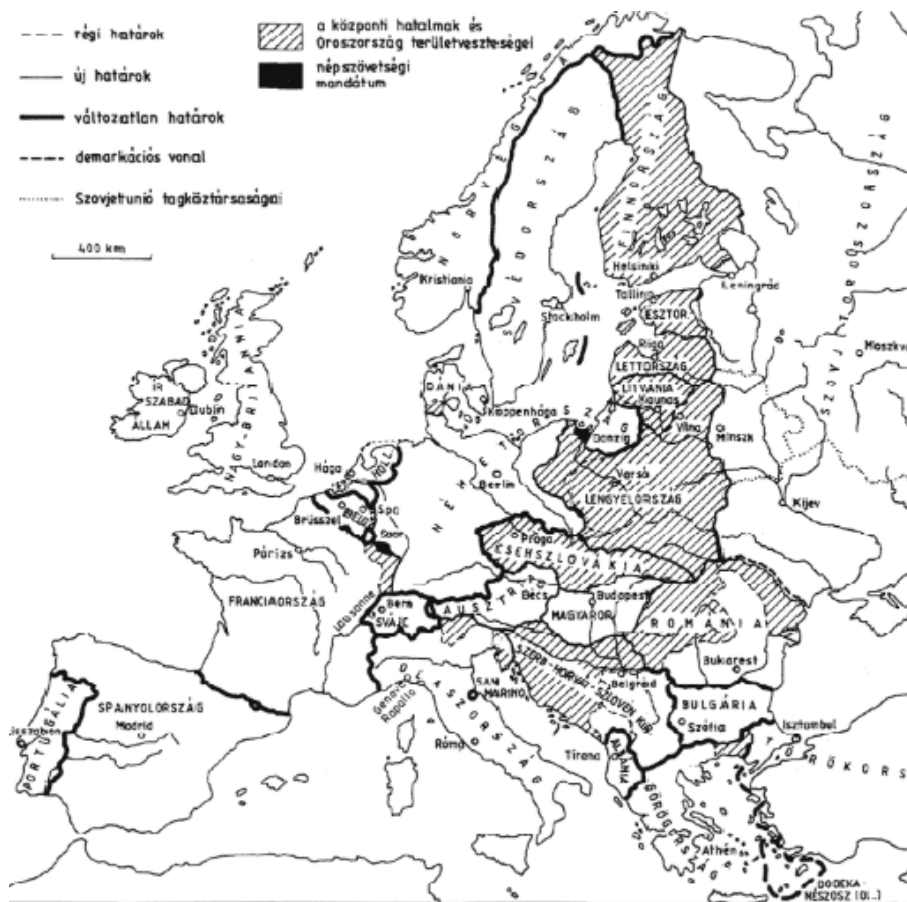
régi határok
új határok
változatlan határok
demarkációs vonal
Szovjetunió tagköztársaságai
400 km
a központi hatalmak és Oroszország területveszteségei
népszövetségi mandátum

NORVÉGIA
SVÉDORSZÁG
FINNORSZÁG
SZOVJET OROSZORSZÁG
Helsinki
Kristiania
Stockholm
Tallinn
ÉSZTOR
Leningrád
Moszkva
Riga
LETTORSZÁG
LITVÁNIA
Kaunas
Vilna
Minszk
DÁNIA
Koppenhága
IR SZABAD ÁLLAM
Dublin
NAGY-BRITANNIA
London
Danzig
NÉMETORSZÁG
Berlin
Varsó
LENGYELORSZÁG
Kijev
Hága
HOLL.
BELGIUM
Brüsszel
Spa
Saar
Prága
CSEHSZLOVÁKIA
Párizs
FRANCIAORSZÁG
Locarno
Bern
SVÁJC
AUSZTRIA
Bécs
Budapest
MAGYARORSZÁG
ROMÁNIA
Bukarest
SAN MARINO
SZERB-HORVÁT-SZLOVÉN KIR.
Belgrád
BULGÁRIA
Szófia
Isztambul
TÖRÖKORSZ
Genova
Rapallo
OLASZORSZÁG
Róma
Tirana
ALBÁNIA
GÖRÖGORSZÁG
Athén
DODEKANÉSZOSZ (Ol.)
PORTUGÁLIA
Lisszabon
SPANYOLORSZÁG
Madrid